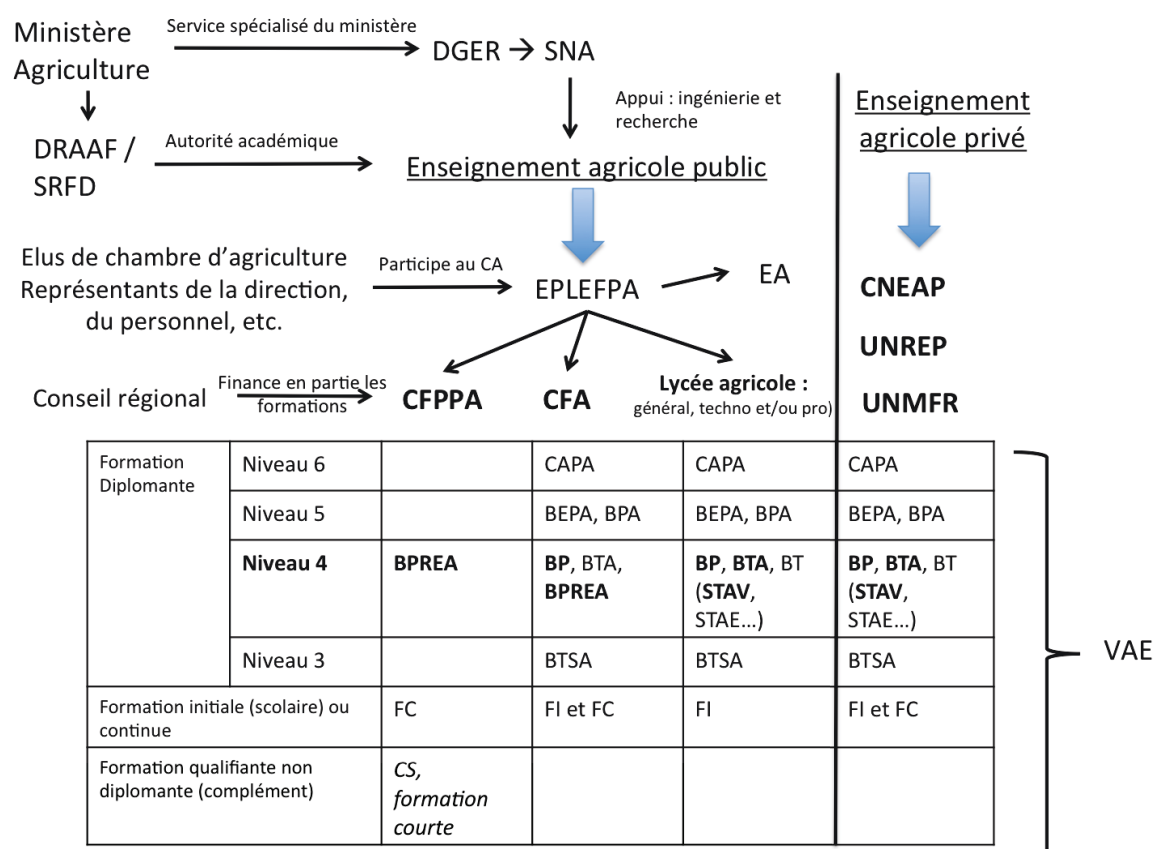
Ministère Agriculture

Service spécialisé du ministère

DGER → SNA

Appui : ingénierie et recherche

DRAAF / SRFD

Autorité académique

Enseignement agricole public

Enseignement agricole privé

Elus de chambre d'agriculture
Représentants de la direction, du personnel, etc.

Participe au CA

EPLEFPA

EA

CNEAP

UNREP

Conseil régional

Finance en partie les formations

CFPPA

CFA

Lycée agricole : général, techno et/ou pro)

UNMFR

| Formation Diplomante | Niveau 6 | | CAPA | CAPA | CAPA |
|---|---|---|---|---|---|
| | Niveau 5 | | BEPA, BPA | BEPA, BPA | BEPA, BPA |
| | **Niveau 4** | **BPREA** | **BP**, BTA, **BPREA** | **BP**, **BTA**, BT (**STAV**, STAE…) | **BP**, **BTA**, BT (**STAV**, STAE…) |
| | Niveau 3 | | BTSA | BTSA | BTSA |
| Formation initiale (scolaire) ou continue | | FC | FI et FC | FI | FI et FC |
| Formation qualifiante non diplomante (complément) | | *CS, formation courte* | | | |

VAE